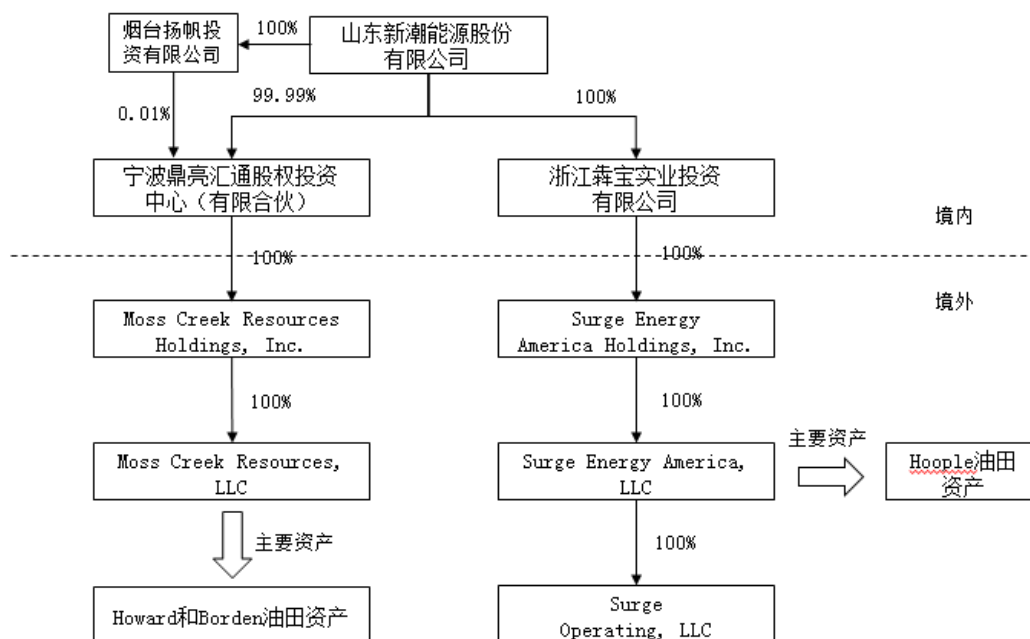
烟台扬帆投资有限公司

100%

山东新潮能源股份有限公司

0.01%

99.99%

100%

宁波鼎亮汇通股权投资中心（有限合伙）

浙江犇宝实业投资有限公司

境内

100%

100%

境外

Moss Creek Resources Holdings, Inc.

Surge Energy America Holdings, Inc.

100%

100%

Moss Creek Resources, LLC

Surge Energy America, LLC

主要资产

Hoople油田资产

主要资产

100%

Howard和Borden油田资产

Surge Operating, LLC